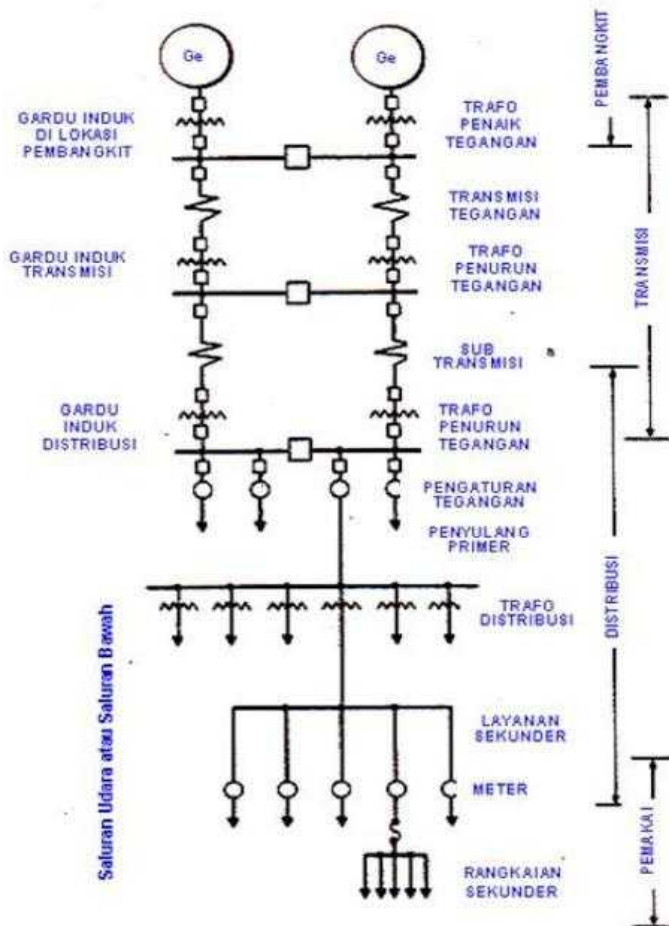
Ge
Ge

PEMBANGKIT

GARDU INDUK DI LOKASI PEMBANGKIT

TRAFO PENAIK TEGANGAN

TRANSMISI TEGANGAN

TRANSMISI

GARDU INDUK TRANSMISI

TRAFO PENURUN TEGANGAN

SUB TRANSMISI

GARDU INDUK DISTRIBUSI

TRAFO PENURUN TEGANGAN

PENGATURAN TEGANGAN

PENYULANG PRIMER

DISTRIBUSI

Saluran Udara atau Saluran Bawah

TRAFO DISTRIBUSI

LAYANAN SEKUNDER

METER

PEMAKAI

RANGKAIAN SEKUNDER